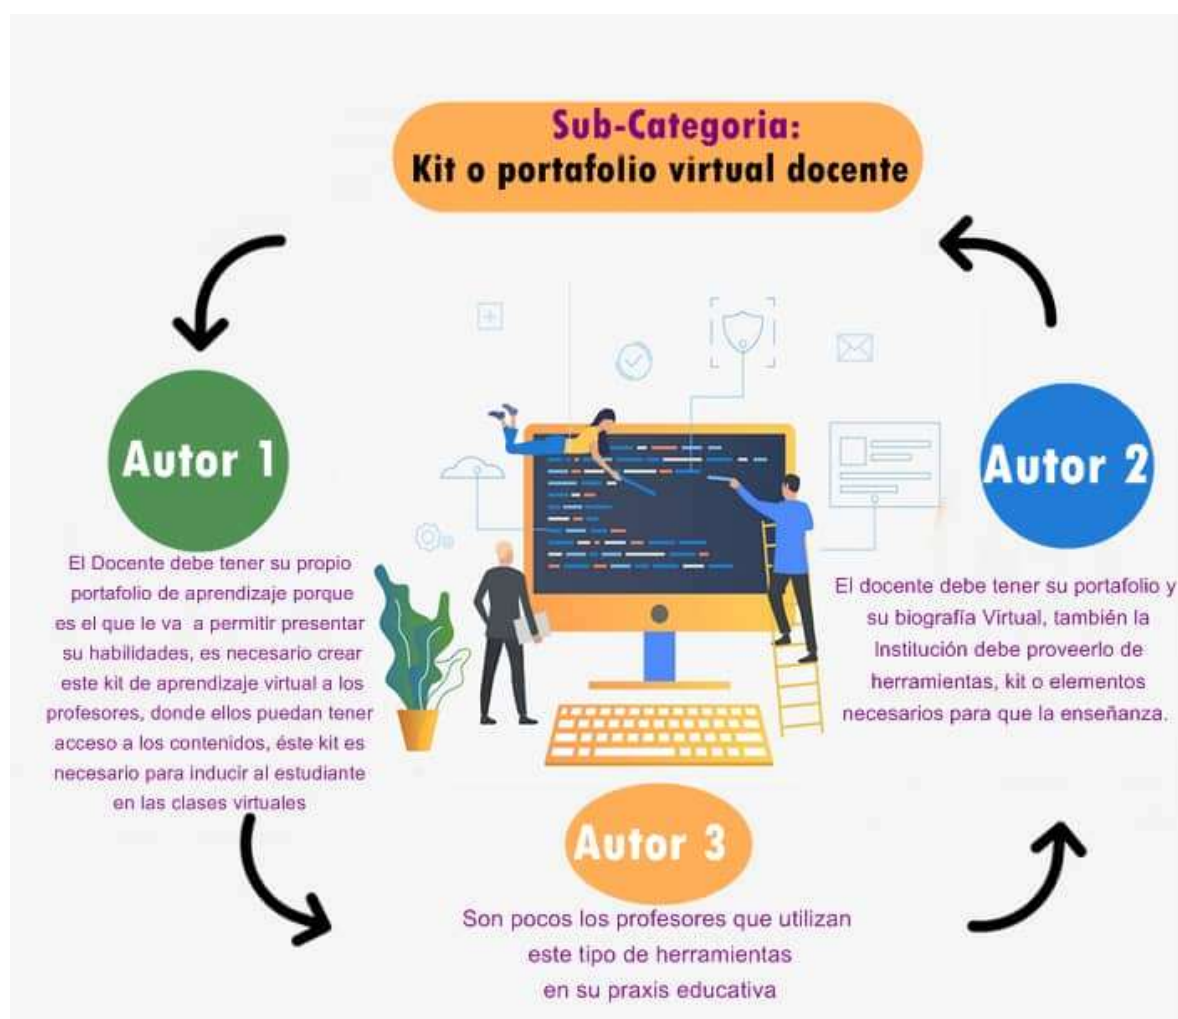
Sub-Categoria:
Kit o portafolio virtual docente

Autor 1

El Docente debe tener su propio portafolio de aprendizaje porque es el que le va a permitir presentar su habilidades, es necesario crear este kit de aprendizaje virtual a los profesores, donde ellos puedan tener acceso a los contenidos, éste kit es necesario para inducir al estudiante en las clases virtuales

Autor 2

El docente debe tener su portafolio y su biografía Virtual, también la Institución debe proveerlo de herramientas, kit o elementos necesarios para que la enseñanza.

Autor 3

Son pocos los profesores que utilizan este tipo de herramientas en su praxis educativa